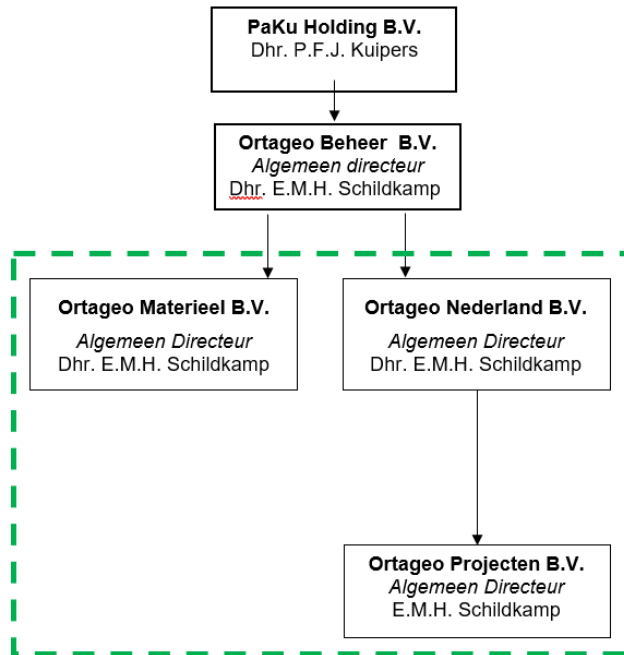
**PaKu Holding B.V.**
Dhr. P.F.J. Kuipers

**Ortageo Beheer B.V.**
*Algemeen directeur*
Dhr. E.M.H. Schildkamp

**Ortageo Materieel B.V.**
*Algemeen Directeur*
Dhr. E.M.H. Schildkamp

**Ortageo Nederland B.V.**
*Algemeen Directeur*
Dhr. E.M.H. Schildkamp

**Ortageo Projecten B.V.**
*Algemeen Directeur*
E.M.H. Schildkamp